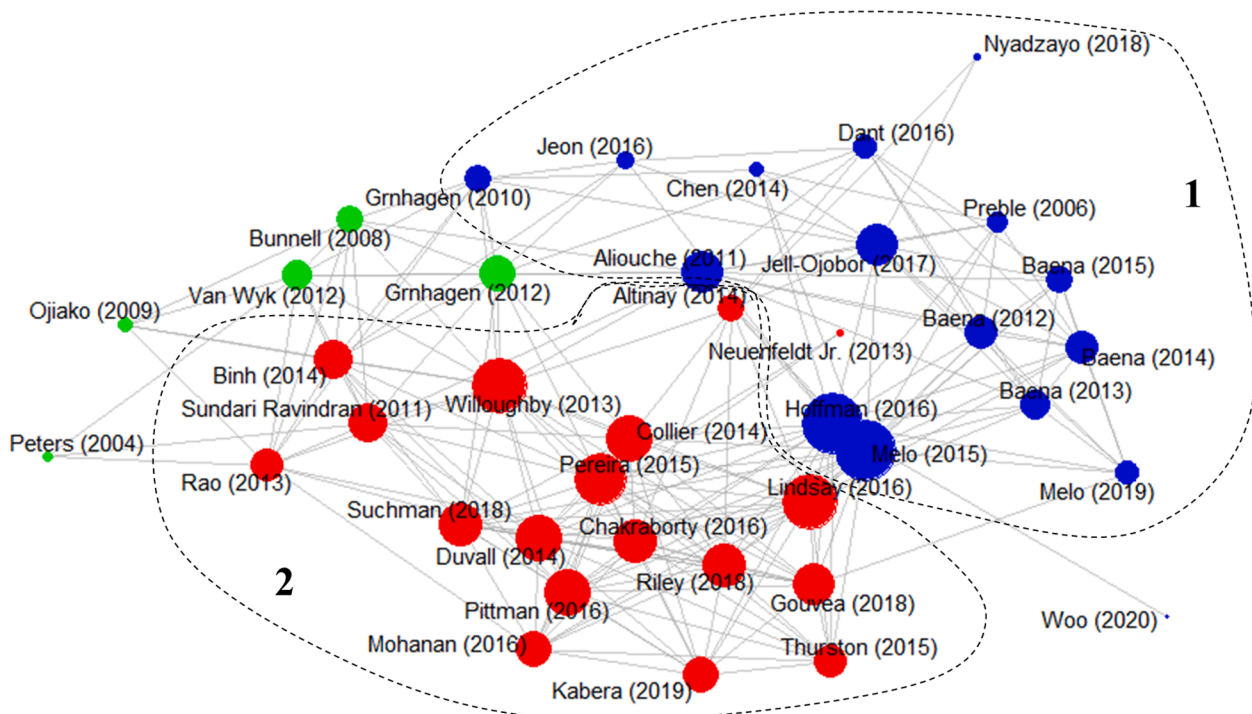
Nyadzayo (2018)
Jeon (2016)
Dant (2016)
Chen (2014)
Grnhagen (2010)
1
Preble (2006)
Bunnell (2008)
Aliouche (2011)
Jell-Ojobor (2017)
Baena (2015)
Van Wyk (2012)
Grnhagen (2012)
Altinay (2014)
Ojiako (2009)
Baena (2012)
Neuenfeldt Jr. (2013)
Baena (2014)
Binh (2014)
Baena (2013)
Willoughby (2013)
Sundari Ravindran (2011)
Hoffman (2016)
Peters (2004)
Collier (2014)
Melo (2015)
Rao (2013)
Pereira (2015)
Lindsay (2016)
Melo (2019)
Suchman (2018)
Chakraborty (2016)
Duvall (2014)
2
Riley (2018)
Gouvea (2018)
Pittman (2016)
Woo (2020)
Mohanan (2016)
Thurston (2015)
Kabera (2019)